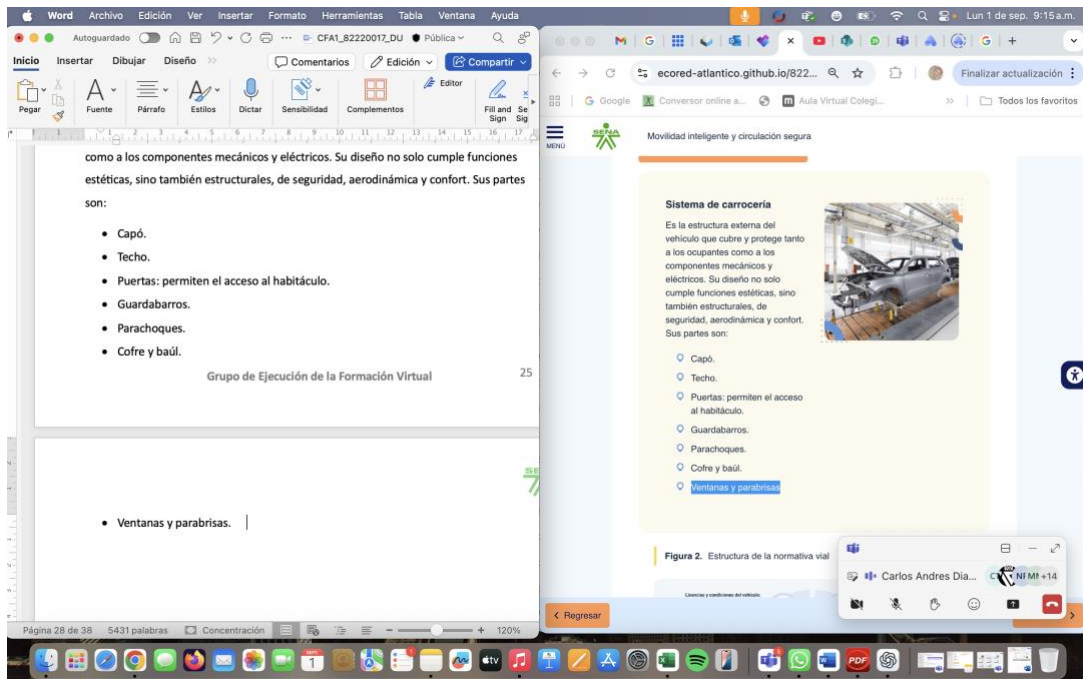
Word Archivo Edición Ver Insertar Formato Herramientas Tabla Ventana Ayuda

Lun 1 de sep. 9:15 a.m.

Autoguardado CFA1_82220017_DU Pública

Inicio Insertar Dibujar Diseño

Comentarios Edición Compartir

Pegar Fuente Párrafo Estilos Dictar Sensibilidad Complementos Editor Fill and Sign

como a los componentes mecánicos y eléctricos. Su diseño no solo cumple funciones estéticas, sino también estructurales, de seguridad, aerodinámica y confort. Sus partes son:

- Capó.
- Techo.
- Puertas: permiten el acceso al habitáculo.
- Guardabarros.
- Parachoques.
- Cofre y baúl.

Grupo de Ejecución de la Formación Virtual 25

- Ventanas y parabrisas.

Página 28 de 38 5431 palabras Concentración 120%

ecored-atlantico.github.io/822... Finalizar actualización

Google Conversor online a... Aula Virtual Colegi... Todos los favoritos

MENÚ SENA Movilidad inteligente y circulación segura

Sistema de carrocería

Es la estructura externa del vehículo que cubre y protege tanto a los ocupantes como a los componentes mecánicos y eléctricos. Su diseño no solo cumple funciones estéticas, sino también estructurales, de seguridad, aerodinámica y confort. Sus partes son:

Capó.
Techo.
Puertas: permiten el acceso al habitáculo.
Guardabarros.
Parachoques.
Cofre y baúl.
Ventanas y parabrisas

Figura 2. Estructura de la normativa vial

Licencias y condiciones del vehículo

Regresar

Carlos Andres Dia... NI MI +14